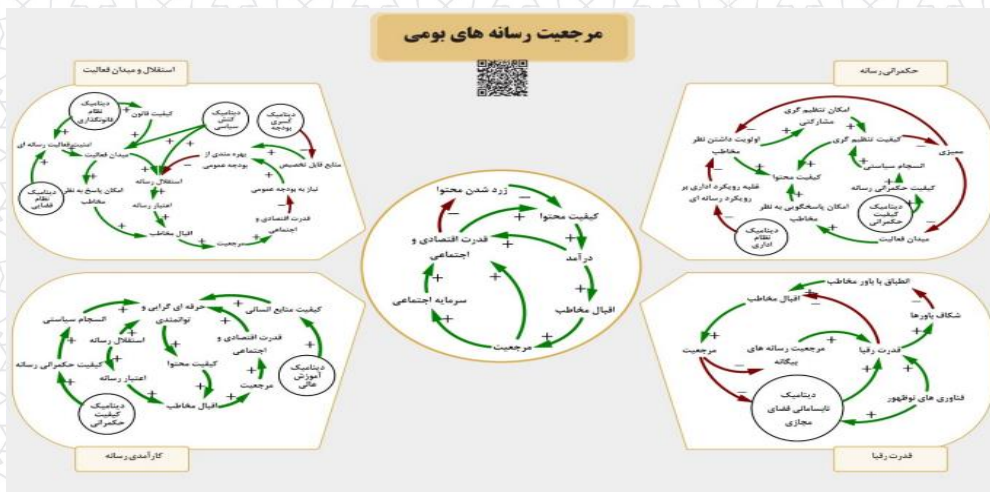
مرجعیت رسانه های بومی

استقلال و میدان فعالیت

دینامیک نظام قانونگذاری
کیفیت قانون
دینامیک کنش سیاسی
دینامیک کسری بودجه
امنیت فعالیت رسانه ای
میدان فعالیت
بهره مندی از بودجه عمومی
منابع قابل تخصیص
دینامیک نظام قضایی
امکان پاسخ به نظر مخاطب
استقلال رسانه
نیاز به بودجه عمومی
اعتبار رسانه
قدرت اقتصادی و اجتماعی
اقبال مخاطب
مرجعیت

حکمرانی رسانه

امکان تنظیم گری مشارکتی
اولویت داشتن نظر مخاطب
کیفیت تنظیم گری
ممیزی
انسجام سیاستی
کیفیت محتوا
کیفیت حکمرانی رسانه
غلبه رویکرد اداری بر رویکرد رسانه ای
امکان پاسخگویی به نظر مخاطب
دینامیک کیفیت حکمرانی
دینامیک نظام اداری
میدان فعالیت

زرد شدن محتوا
کیفیت محتوا
قدرت اقتصادی و اجتماعی
درآمد
سرمایه اجتماعی
اقبال مخاطب
مرجعیت

کارآمدی رسانه

کیفیت منابع انسانی
حرفه ای گرایی و توانمندی
انسجام سیاستی
استقلال رسانه
قدرت اقتصادی و اجتماعی
کیفیت محتوا
کیفیت حکمرانی رسانه
اعتبار رسانه
مرجعیت
دینامیک آموزش عالی
اقبال مخاطب
دینامیک کیفیت حکمرانی

قدرت رقبا

انطباق با باور مخاطب
اقبال مخاطب
شکاف باورها
مرجعیت
مرجعیت رسانه های بیگانه
قدرت رقبا
دینامیک نابسامانی فضای مجازی
فناوری های نوظهور